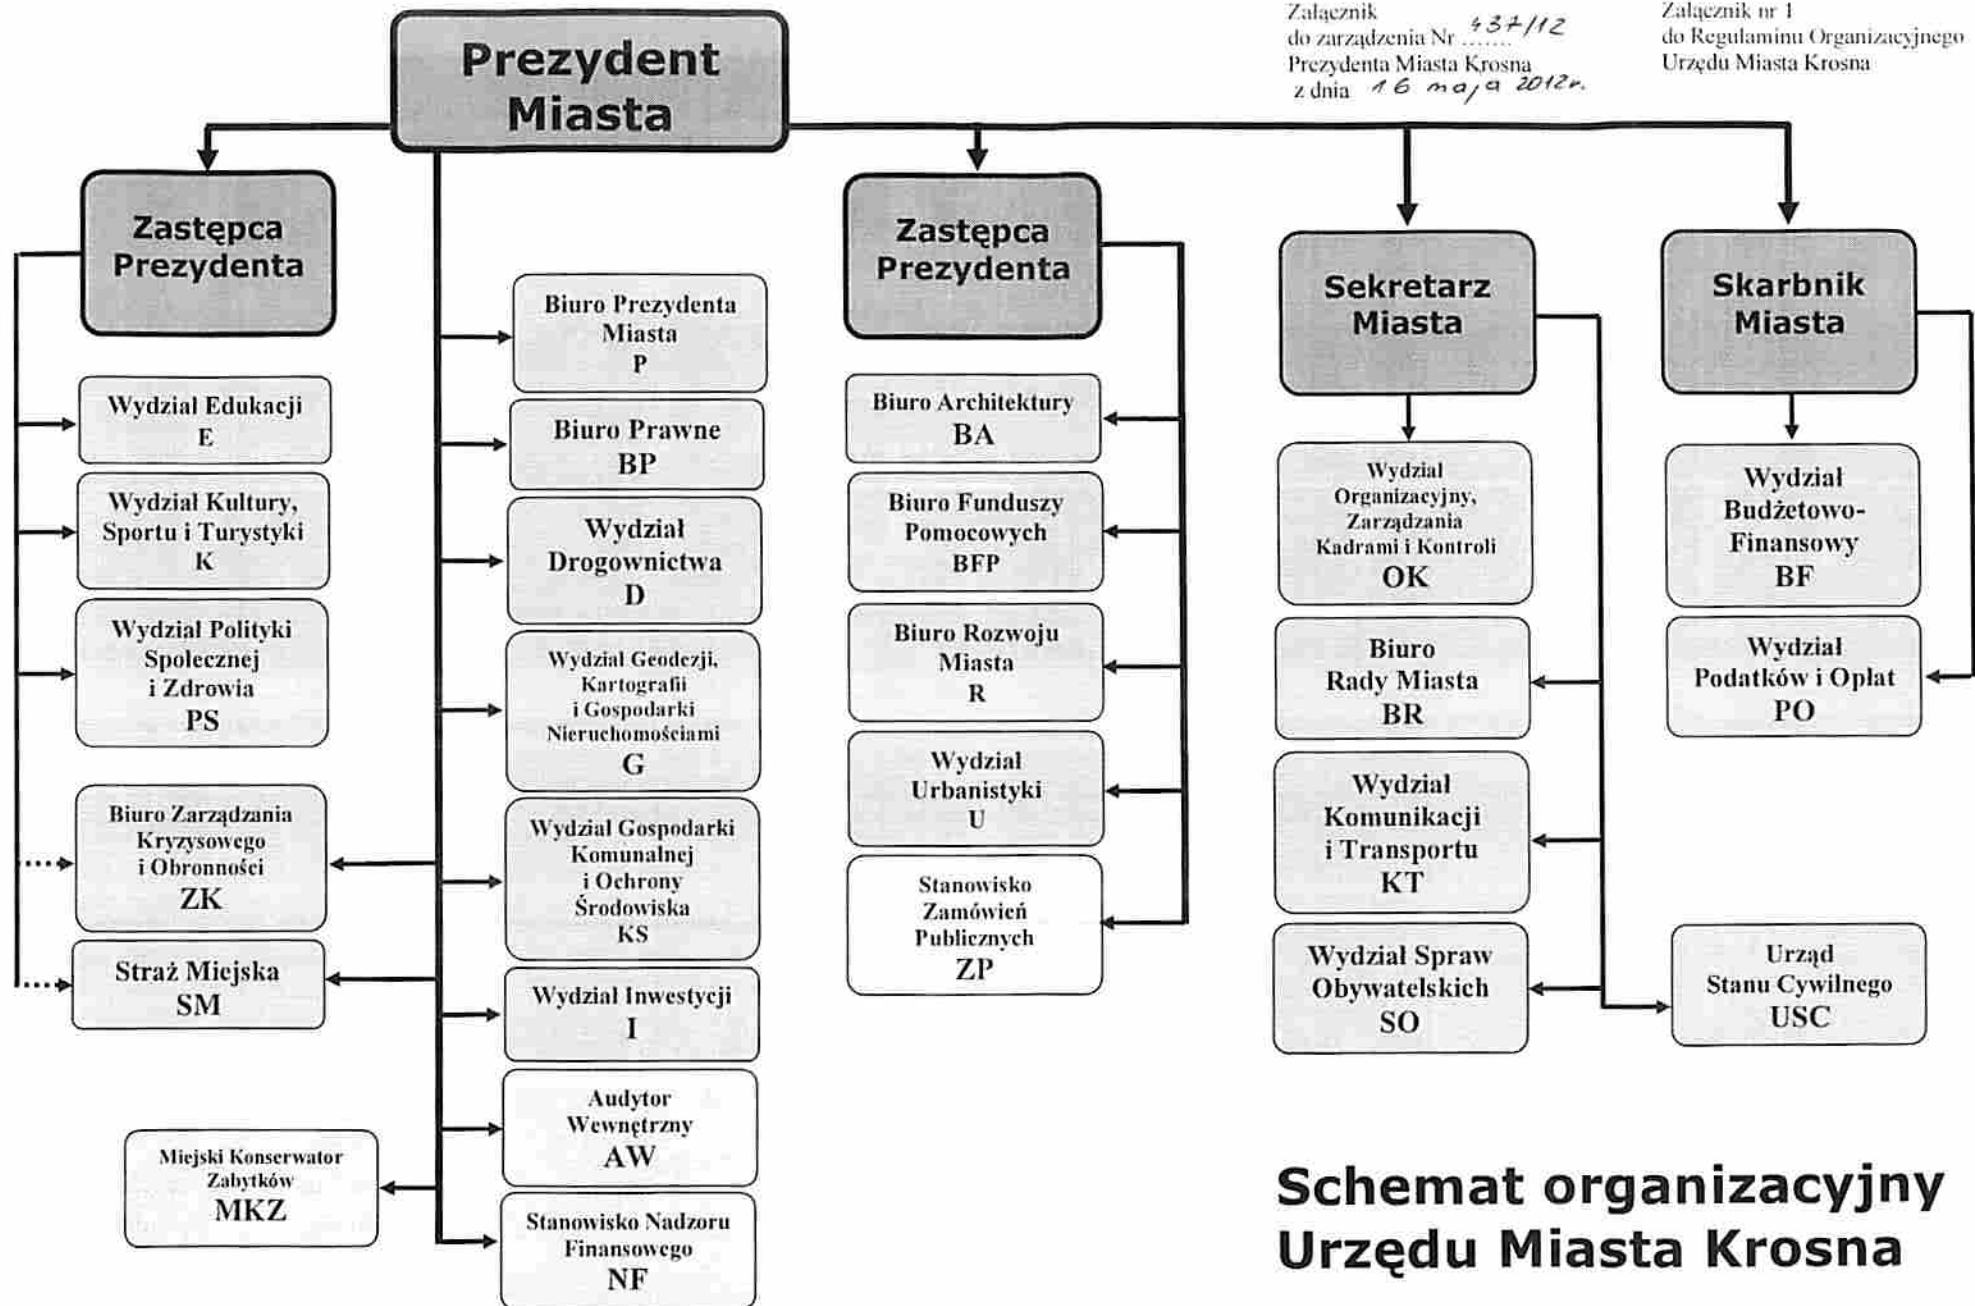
Załącznik
do zarządzenia Nr ....... 437/12
Prezydenta Miasta Krosna
z dnia 16 maja 2012r.

Załącznik nr 1
do Regulaminu Organizacyjnego
Urzędu Miasta Krosna

Prezydent Miasta

Zastępca Prezydenta

Wydział Edukacji
E

Wydział Kultury, Sportu i Turystyki
K

Wydział Polityki Społecznej i Zdrowia
PS

Biuro Zarządzania Kryzysowego i Obronności
ZK

Straż Miejska
SM

Miejski Konserwator Zabytków
MKZ

Biuro Prezydenta Miasta
P

Biuro Prawne
BP

Wydział Drogownictwa
D

Wydział Geodezji, Kartografii i Gospodarki Nieruchomościami
G

Wydział Gospodarki Komunalnej i Ochrony Środowiska
KS

Wydział Inwestycji
I

Audytor Wewnętrzny
AW

Stanowisko Nadzoru Finansowego
NF

Zastępca Prezydenta

Biuro Architektury
BA

Biuro Funduszy Pomocowych
BFP

Biuro Rozwoju Miasta
R

Wydział Urbanistyki
U

Stanowisko Zamówień Publicznych
ZP

Sekretarz Miasta

Wydział Organizacyjny, Zarządzania Kadrami i Kontroli
OK

Biuro Rady Miasta
BR

Wydział Komunikacji i Transportu
KT

Wydział Spraw Obywatelskich
SO

Skarbnik Miasta

Wydział Budżetowo-Finansowy
BF

Wydział Podatków i Opłat
PO

Urząd Stanu Cywilnego
USC

Schemat organizacyjny Urzędu Miasta Krosna